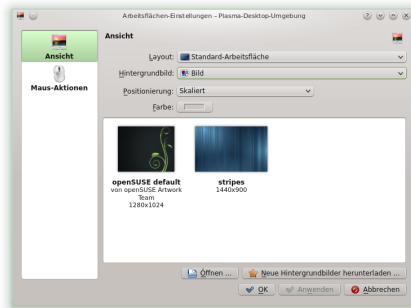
Arbeitsflächen-Einstellungen – Plasma-Desktop-Umgebung

Ansicht

Maus-Aktionen

Ansicht

Layout: Standard-Arbeitsfläche

Hintergrundbild: Bild

Positionierung: Skaliert

Farbe:

openSUSE default
von openSUSE Artwork Team
1280x1024

stripes
1440x900

Öffnen ...

Neue Hintergrundbilder herunterladen ...

OK

Anwenden

Abbrechen